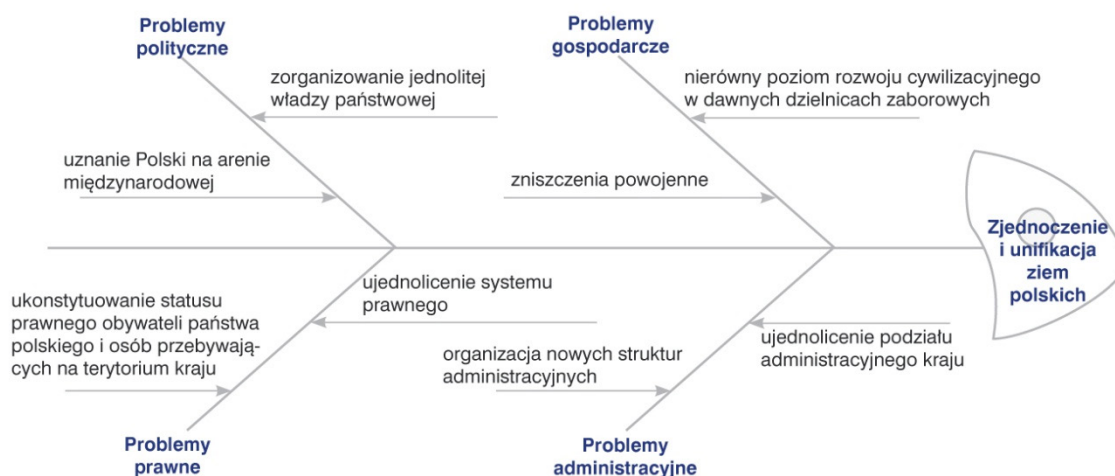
Problemy polityczne

zorganizowanie jednolitej władzy państwowej

uznanie Polski na arenie międzynarodowej

Problemy gospodarcze

nierówny poziom rozwoju cywilizacyjnego w dawnych dzielnicach zaborowych

zniszczenia powojenne

Zjednoczenie i unifikacja ziem polskich

ukonstytuowanie statusu prawnego obywateli państwa polskiego i osób przebywających na terytorium kraju

ujednolicenie systemu prawnego

organizacja nowych struktur administracyjnych

ujednolicenie podziału administracyjnego kraju

Problemy prawne

Problemy administracyjne